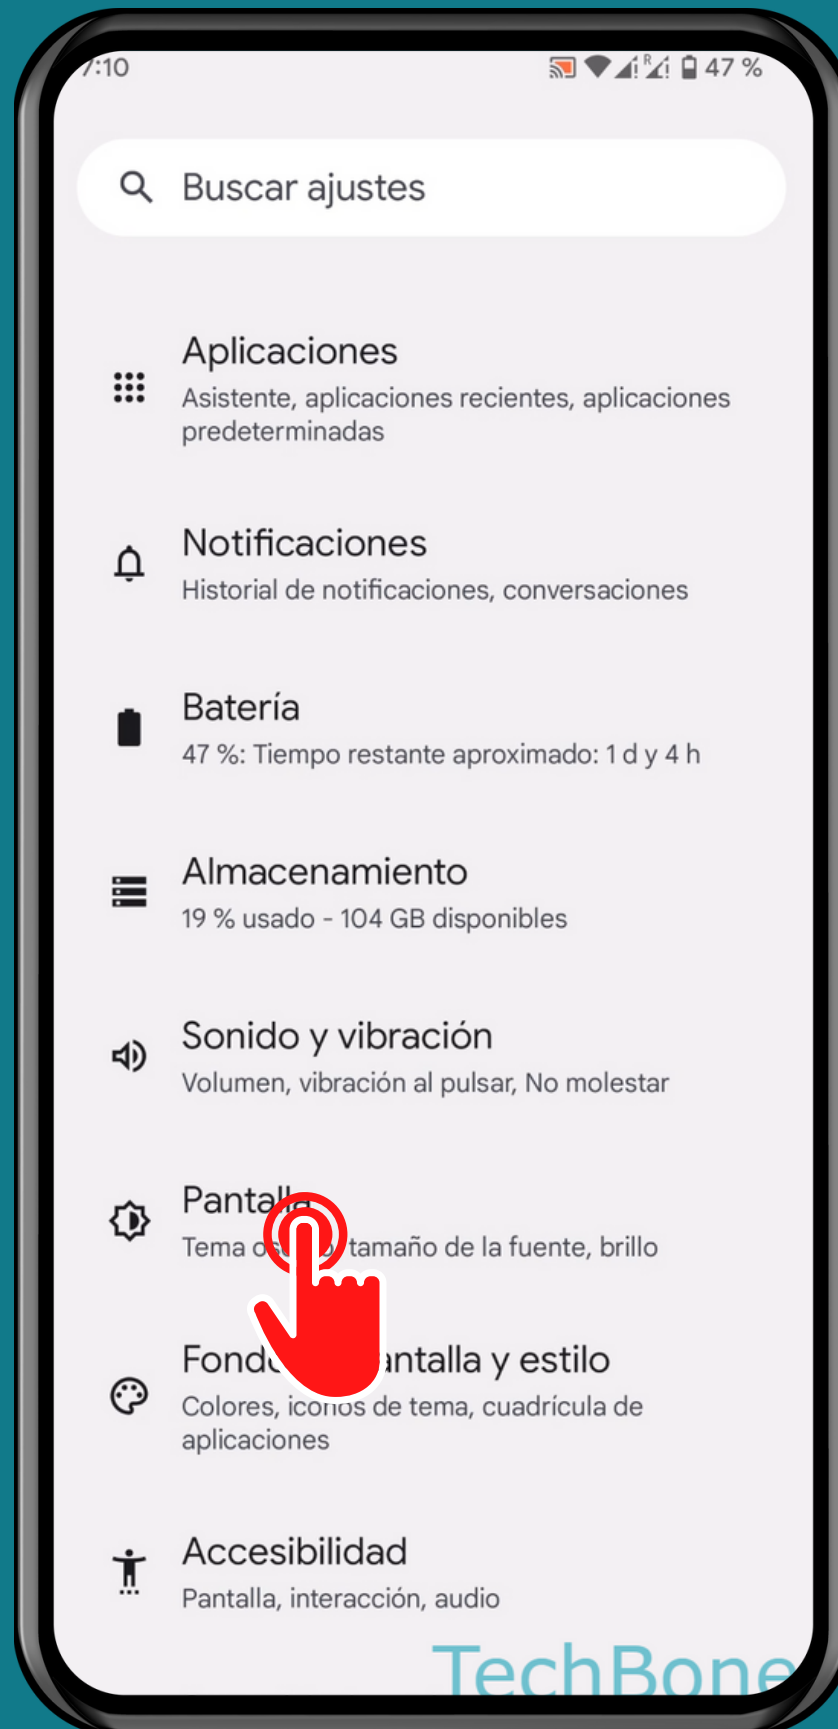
7:10 47 %

Buscar ajustes

Aplicaciones
Asistente, aplicaciones recientes, aplicaciones predeterminadas

Notificaciones
Historial de notificaciones, conversaciones

Batería
47 %: Tiempo restante aproximado: 1 d y 4 h

Almacenamiento
19 % usado - 104 GB disponibles

Sonido y vibración
Volumen, vibración al pulsar, No molestar

Pantall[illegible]
Tema o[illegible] tamaño de la fuente, brillo

Fond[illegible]antalla y estilo
Colores, iconos de tema, cuadrícula de aplicaciones

Accesibilidad
Pantalla, interacción, audio

TechBone